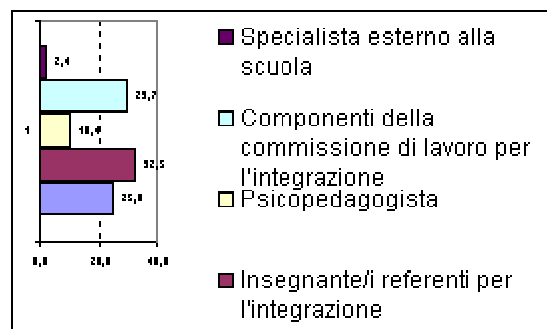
2,4

29,7

1

10,4

32,5

25,0

0,0

20,0

40,0

Specialista esterno alla scuola

Componenti della commissione di lavoro per l'integrazione

Psicopedagogista

Insegnante/i referenti per l'integrazione